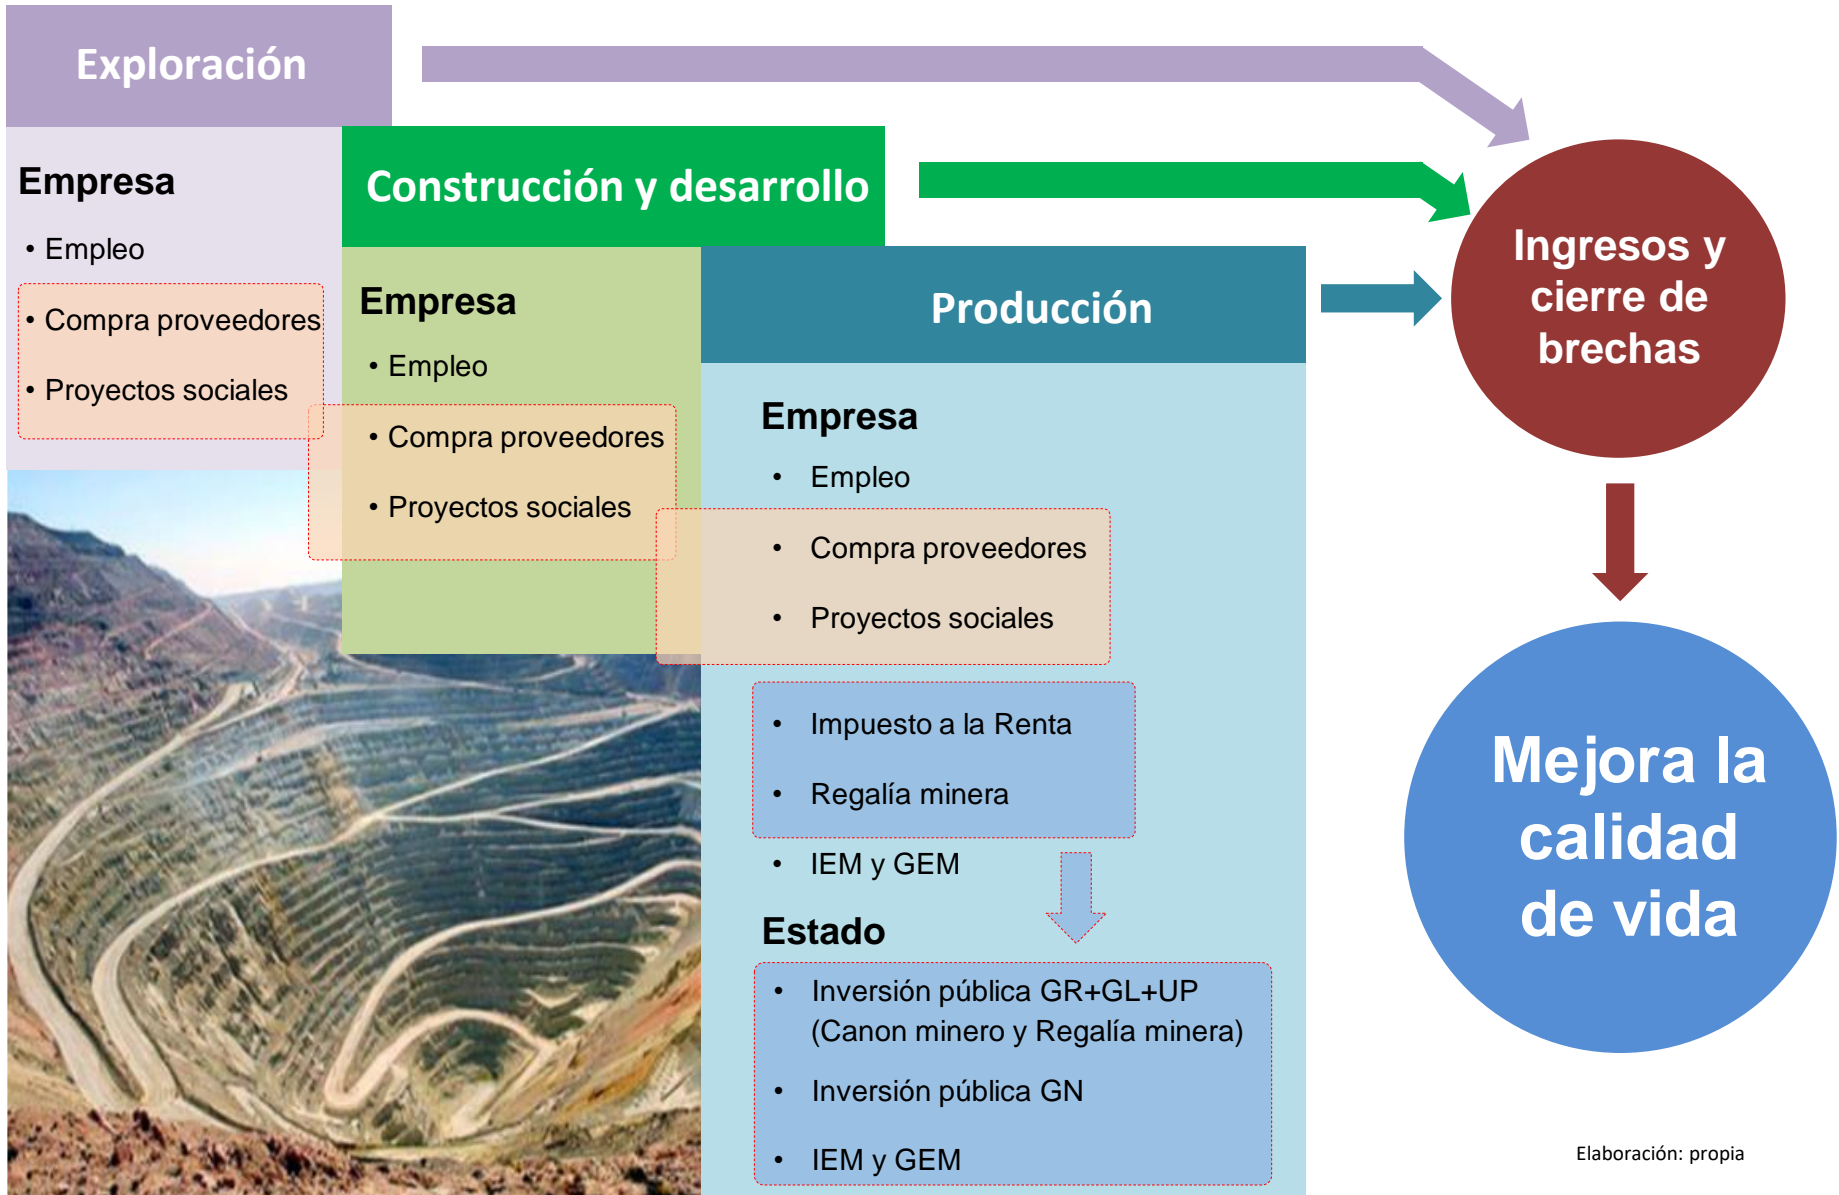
Exploración

Empresa
• Empleo
• Compra proveedores
• Proyectos sociales

Construcción y desarrollo

Empresa
• Empleo
• Compra proveedores
• Proyectos sociales

Producción

Empresa
• Empleo
• Compra proveedores
• Proyectos sociales
• Impuesto a la Renta
• Regalía minera
• IEM y GEM

Estado
• Inversión pública GR+GL+UP (Canon minero y Regalía minera)
• Inversión pública GN
• IEM y GEM

Ingresos y cierre de brechas

Mejora la calidad de vida

Elaboración: propia